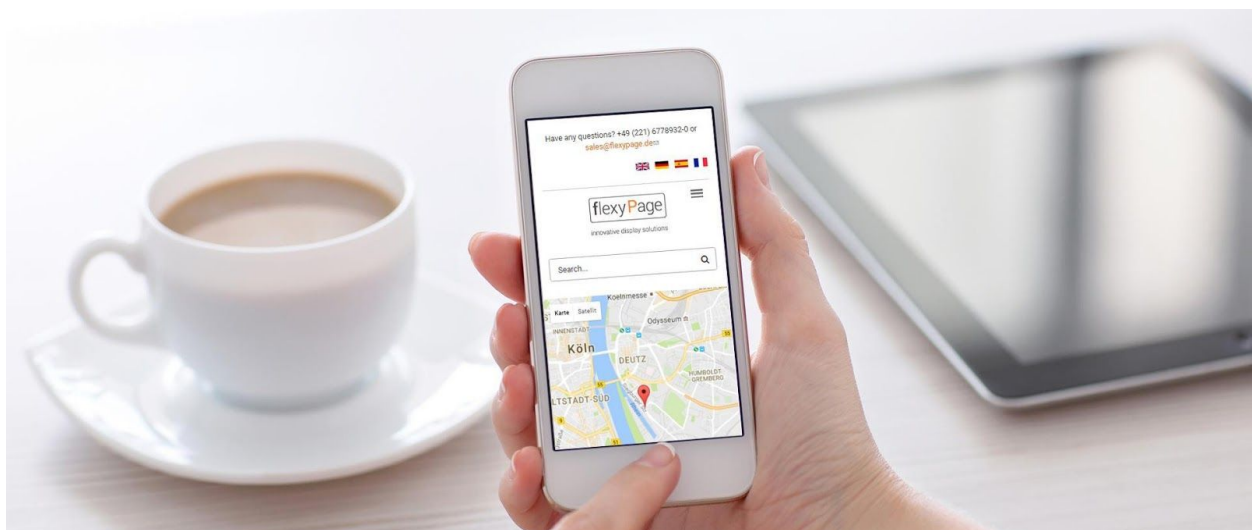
Have any questions? +49 (221) 6778932-0 or sales@flexypage.de

flexy Page

innovative display solutions

Search...

Karte Satellit

Koelnmesse

Odysseum

INNENSTADT

Köln

DEUTZ

HUMBOLDT GREMBERG

LTSTADT-SÜD